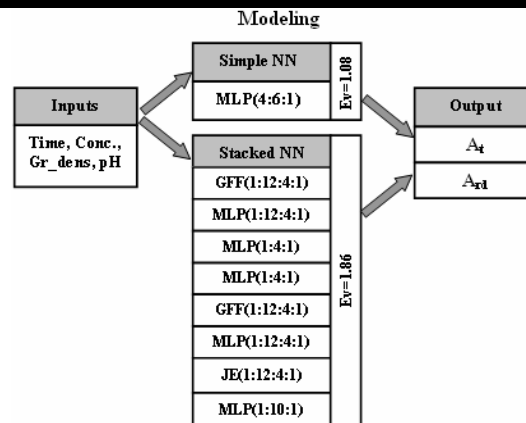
Modeling

Inputs

Time, Conc., Gr_dens, pH

Simple NN

MLP(4:6:1)

Ev=1.08

Stacked NN

GFF(1:12:4:1)

MLP(1:12:4:1)

MLP(1:4:1)

MLP(1:4:1)

GFF(1:12:4:1)

MLP(1:12:4:1)

JE(1:12:4:1)

MLP(1:10:1)

Ev=1.86

Output

$A_t$

$A_{rd}$